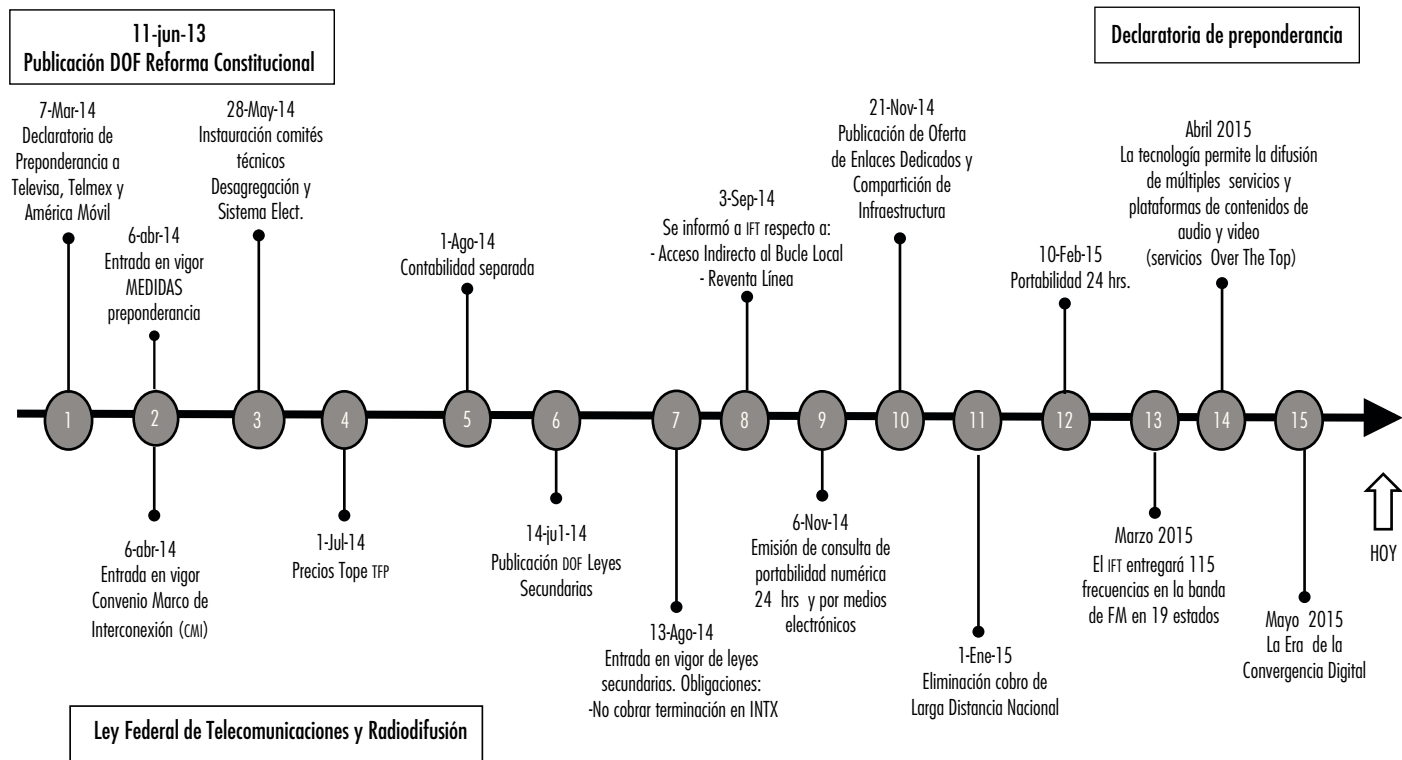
11-jun-13
Publicación DOF Reforma Constitucional

Declaratoria de preponderancia

7-Mar-14
Declaratoria de Preponderancia a Televisa, Telmex y América Móvil

6-abr-14
Entrada en vigor MEDIDAS preponderancia

28-May-14
Instauración comités técnicos Desagregación y Sistema Elect.

1-Ago-14
Contabilidad separada

3-Sep-14
Se informó a IFT respecto a:
- Acceso Indirecto al Bucle Local
- Reventa Línea

21-Nov-14
Publicación de Oferta de Enlaces Dedicados y Compartición de Infraestructura

10-Feb-15
Portabilidad 24 hrs.

Abril 2015
La tecnología permite la difusión de múltiples servicios y plataformas de contenidos de audio y video
(servicios Over The Top)

1 2 3 4 5 6 7 8 9 10 11 12 13 14 15

6-abr-14
Entrada en vigor Convenio Marco de Interconexión (CMI)

1-Jul-14
Precios Tope TFP

14-ju1-14
Publicación DOF Leyes Secundarias

13-Ago-14
Entrada en vigor de leyes secundarias. Obligaciones:
-No cobrar terminación en INTX

6-Nov-14
Emisión de consulta de portabilidad numérica 24 hrs y por medios electrónicos

1-Ene-15
Eliminación cobro de Larga Distancia Nacional

Marzo 2015
El IFT entregará 115 frecuencias en la banda de FM en 19 estados

Mayo 2015
La Era de la Convergencia Digital

HOY

Ley Federal de Telecomunicaciones y Radiodifusión